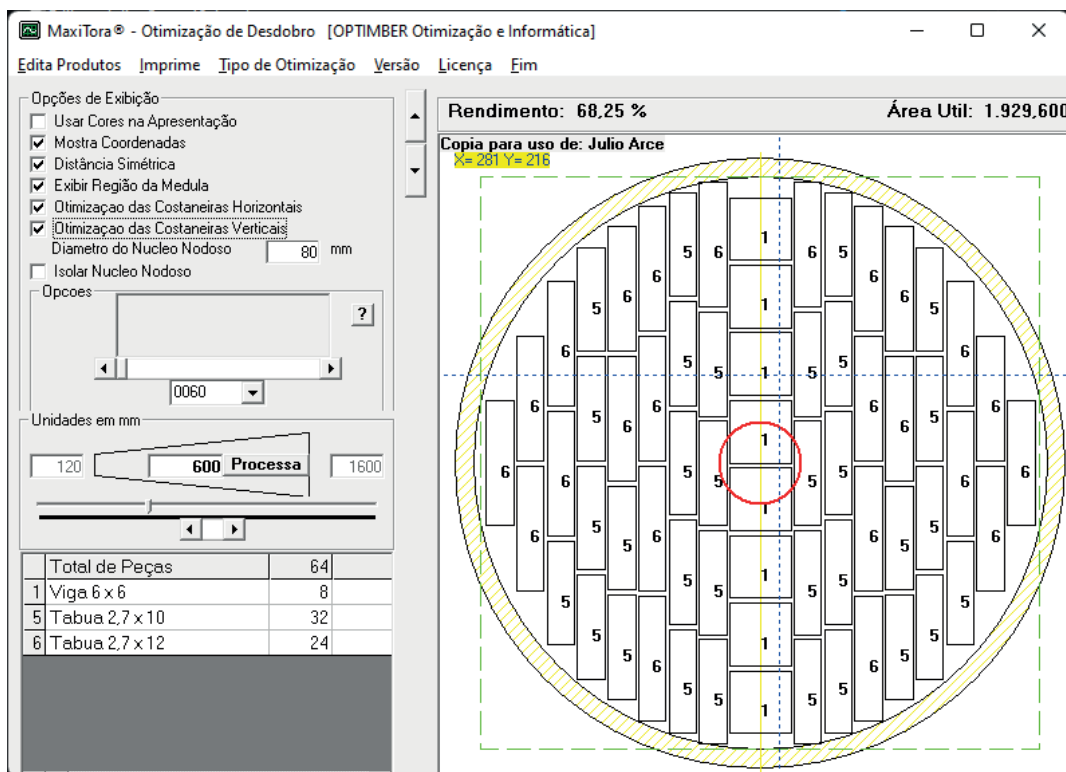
MaxiTora® - Otimização de Desdobro [OPTIMBER Otimização e Informática]

Edita Produtos Imprime Tipo de Otimização Versão Licença Fim

Opções de Exibição
Usar Cores na Apresentação
Mostra Coordenadas
Distância Simétrica
Exibir Região da Medula
Otimizaçao das Costaneiras Horizontais
Otimizaçao das Costaneiras Verticais
Diametro do Nucleo Nodoso 80 mm
Isolar Nucleo Nodoso

Opcoes
?
0060

Unidades em mm
120 600 Processa 1600

| | Total de Peças | 64 |
|---|---|---|
| 1 | Viga 6 x 6 | 8 |
| 5 | Tabua 2,7 x 10 | 32 |
| 6 | Tabua 2,7 x 12 | 24 |

Rendimento: 68,25 %
Área Util: 1.929,600

Copia para uso de: Julio Arce
X= 281 Y= 216

5 6 1 6 5
6 1 6
5 6 1 6 5
6 5 5 1 5 5 6
6 5 6 1 6 5 6
6 6 5 5 1 5 5 6 6
6 1
6 5 6 1 6 5 6
5 5 1 5 5
5 1 5
5 6 1 6 5
5 5 1 5 5